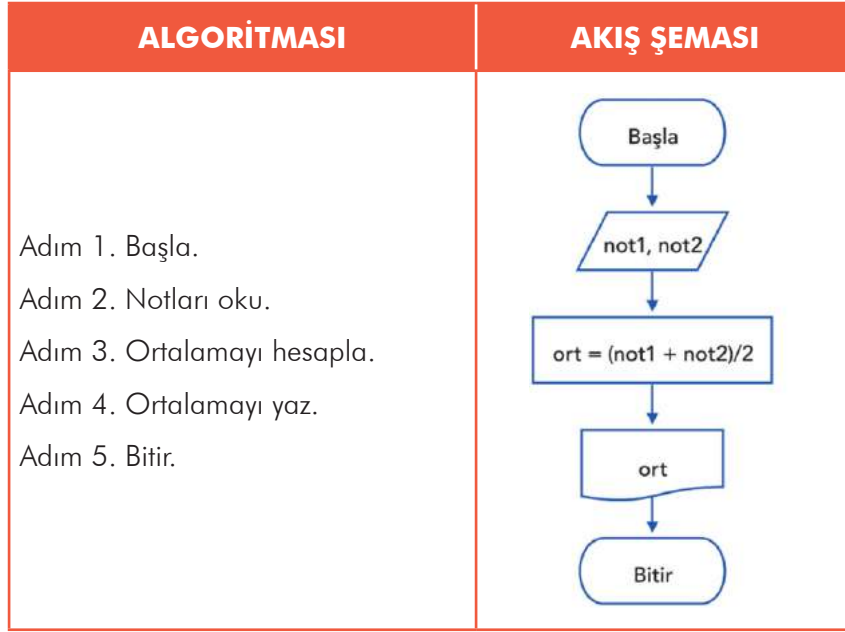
| ALGORİTMASI | AKIŞ ŞEMASI |
|---|---|
| Adım 1. Başla.<br>Adım 2. Notları oku.<br>Adım 3. Ortalamayı hesapla.<br>Adım 4. Ortalamayı yaz.<br>Adım 5. Bitir. | Başla<br>not1, not2<br>ort = (not1 + not2)/2<br>ort<br>Bitir |